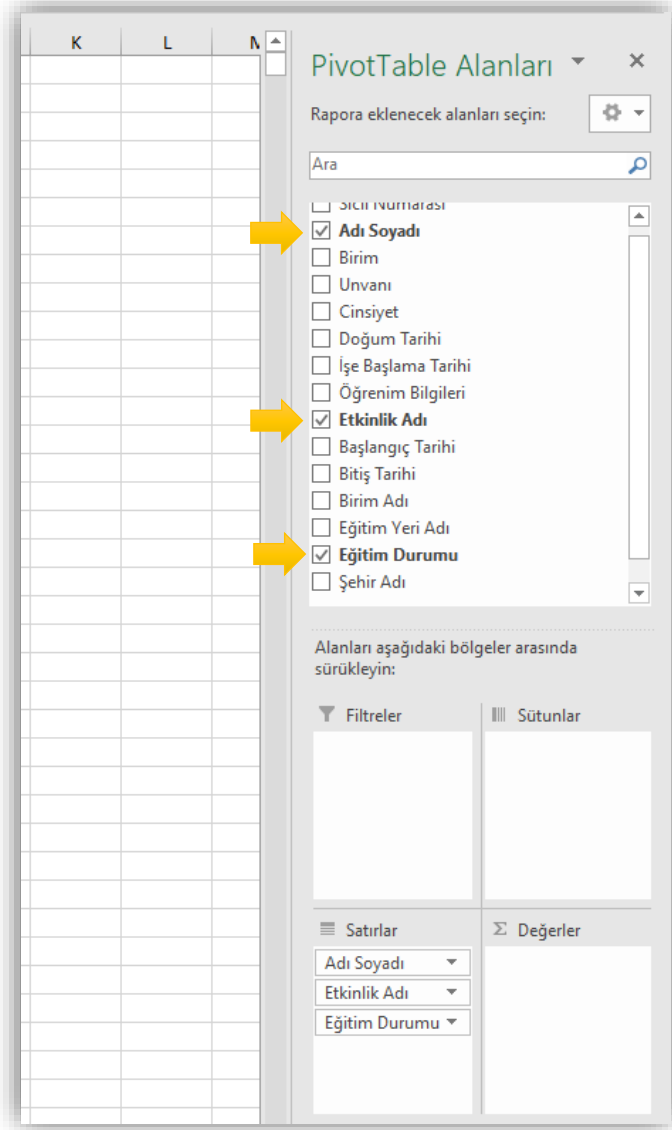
K L M

PivotTable Alanları

Rapora eklenecek alanları seçin:

Ara

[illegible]

Adı Soyadı

Birim

Unvanı

Cinsiyet

Doğum Tarihi

İşe Başlama Tarihi

Öğrenim Bilgileri

Etkinlik Adı

Başlangıç Tarihi

Bitiş Tarihi

Birim Adı

Eğitim Yeri Adı

Eğitim Durumu

Şehir Adı

Alanları aşağıdaki bölgeler arasında sürükleyin:

Filtreler

Sütunlar

Satırlar

Adı Soyadı

Etkinlik Adı

Eğitim Durumu

Σ Değerler